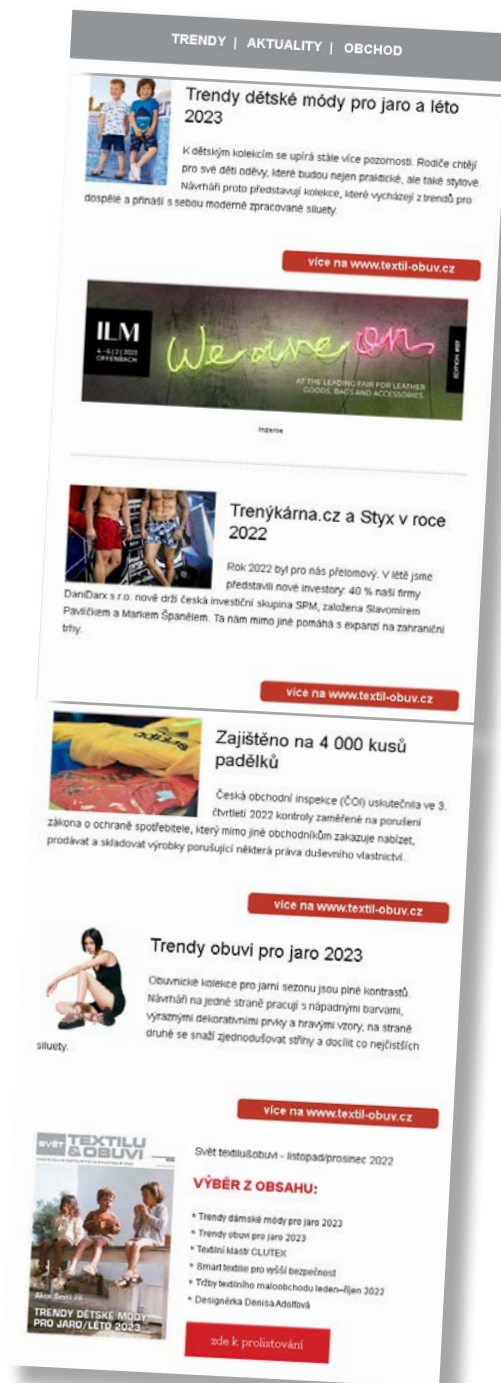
TRENDY | AKTUALITY | OBCHOD

Trendy dětské módy pro jaro a léto 2023

K dětským kolekcím se upírá stále více pozornosti. Rodiče chtějí pro své děti oděvy, které budou nejen praktické, ale také stylové. Návrháři proto představují kolekce, které vycházejí z trendů pro dospělé a přináší s sebou moderně zpracované siluety.

více na www.textil-obuv.cz

ILM
4.–6.|2.|2023 OFFENBACH

We are on

AT THE LEADING FAIR FOR LEATHER GOODS, BAGS AND ACCESSORIES

inzerce

Trenýrkárna.cz a Styx v roce 2022

Rok 2022 byl pro nás přelomový. V létě jsme představili nové investory: 40 % naší firmy DaniDarx s.r.o. nově drží česká investiční skupina SPM, založena Slavomírem Pavlíčkem a Markem Španělem. Ta nám mimo jiné pomáhá s expanzí na zahraniční trhy.

více na www.textil-obuv.cz

Zajištěno na 4 000 kusů padělků

Česká obchodní inspekce (ČOI) uskutečnila ve 3. čtvrtletí 2022 kontroly zaměřené na porušení zákona o ochraně spotřebitele, který mimo jiné obchodníkům zakazuje nabízet, prodávat a skladovat výrobky porušující některá práva duševního vlastnictví.

více na www.textil-obuv.cz

Trendy obuvi pro jaro 2023

Obuvnické kolekce pro jarní sezonu jsou plné kontrastů. Návrháři na jedné straně pracují s nápadnými barvami, výraznými dekorativními prvky a hravými vzory, na straně druhé se snaží zjednodušovat střihy a docílit co nejčistších siluety.

více na www.textil-obuv.cz

SVĚT TEXTILU & OBUVI

Akce Bevis za
TRENDY DĚTSKÉ MÓDY PRO JARO/LÉTO 2023

Svět textilu&obuvi - listopad/prosinec 2022

VÝBĚR Z OBSAHU:

• Trendy dámské módy pro jaro 2023
• Trendy obuvi pro jaro 2023
• Textilní klastr CLUTEX
• Smart textilie pro vyšší bezpečnost
• Tržby textilního maloobchodu leden–říjen 2022
• Designérka Denisa Adolfová

zde k prolistování